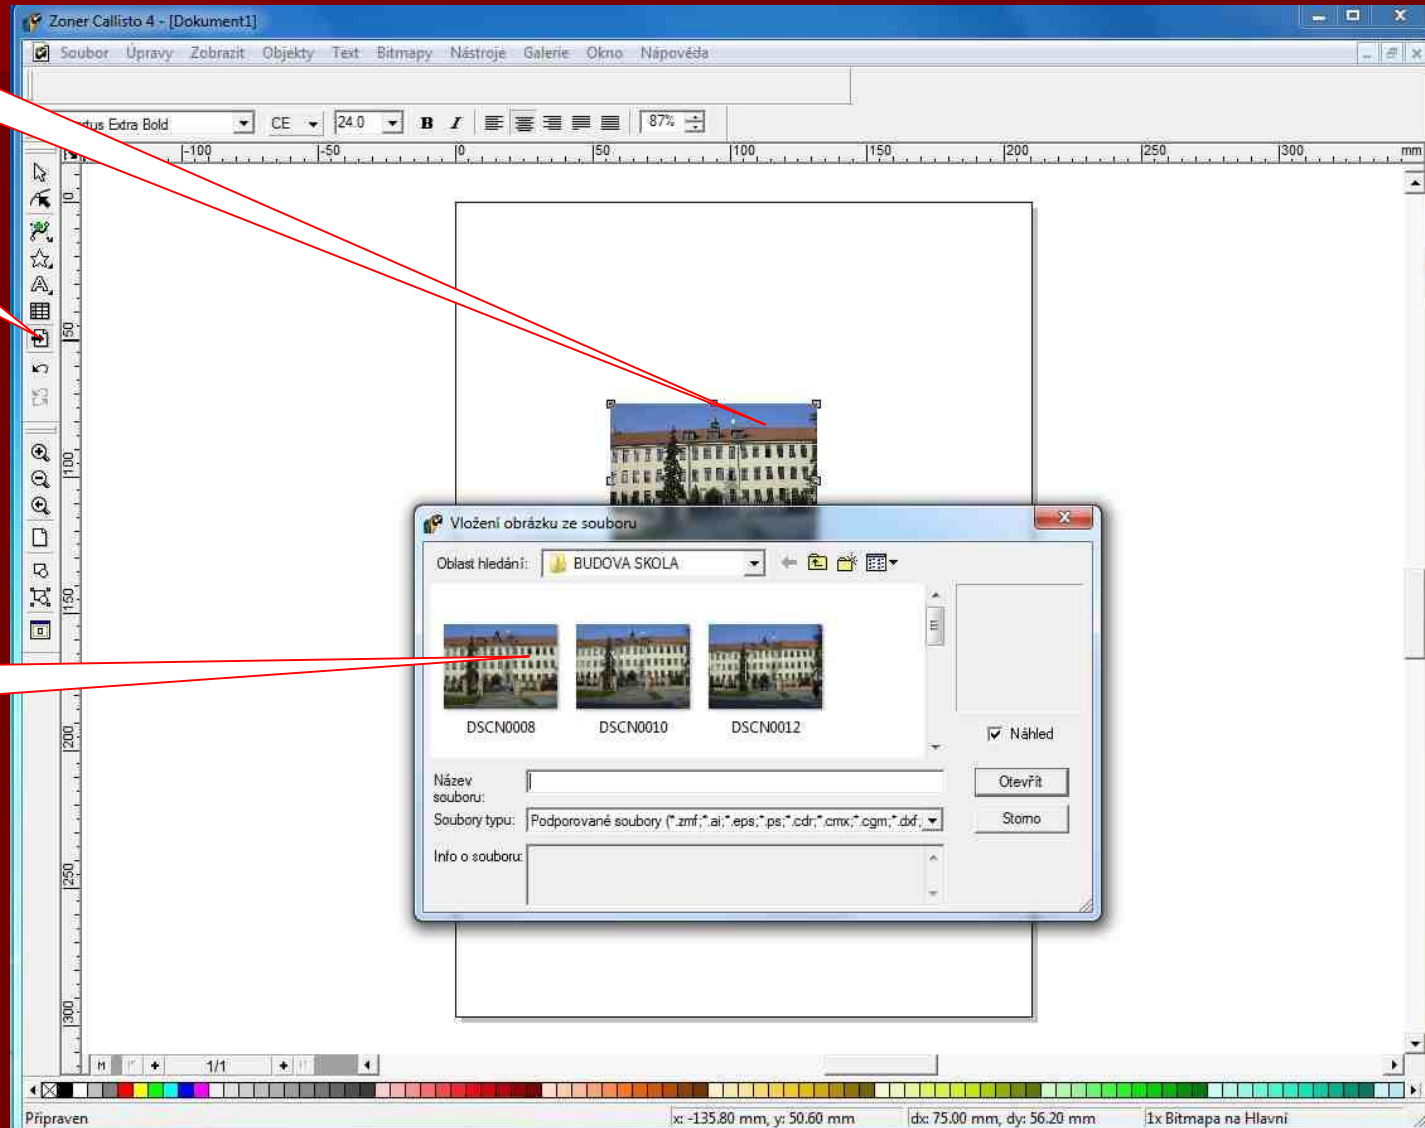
Zoner Callisto 4 - [Dokument1]

Soubor Úpravy Zobrazit Objekty Text Bitmapy Nástroje Galerie Okno Nápověda

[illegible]tus Extra Bold CE 24.0 B I 87%

-100 -50 0 50 100 150 200 250 300 mm

0 50 100 150 200 250 300

Vložení obrázku ze souboru

Oblast hledání: BUDOVA SKOLA

DSCN0008 DSCN0010 DSCN0012

Náhled

Název souboru:

Otevřít

Soubory typu: Podporované soubory (*.zmf;*.ai;*.eps;*.ps;*.cdr;*.cmx;*.cgm;*.dxf;

Storno

Info o souboru:

1/1

Připraven x: -135.80 mm, y: 50.60 mm dx: 75.00 mm, dy: 56.20 mm 1x Bitmapa na Hlavní